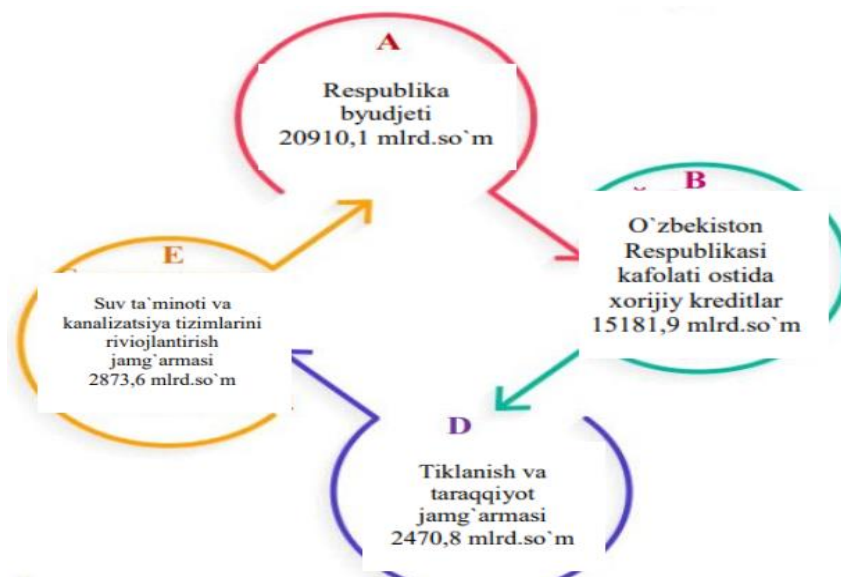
A

Respublika byudjeti 20910,1 mlrd.so`m

B

O`zbekiston Respublikasi kafolati ostida xorijiy kreditlar 15181,9 mlrd.so`m

E

Suv ta`minoti va kanalizatsiya tizimlarini riviojlantirish jamg`armasi 2873,6 mlrd.so`m

D

Tiklanish va taraqqiyot jamg`armasi 2470,8 mlrd.so`m